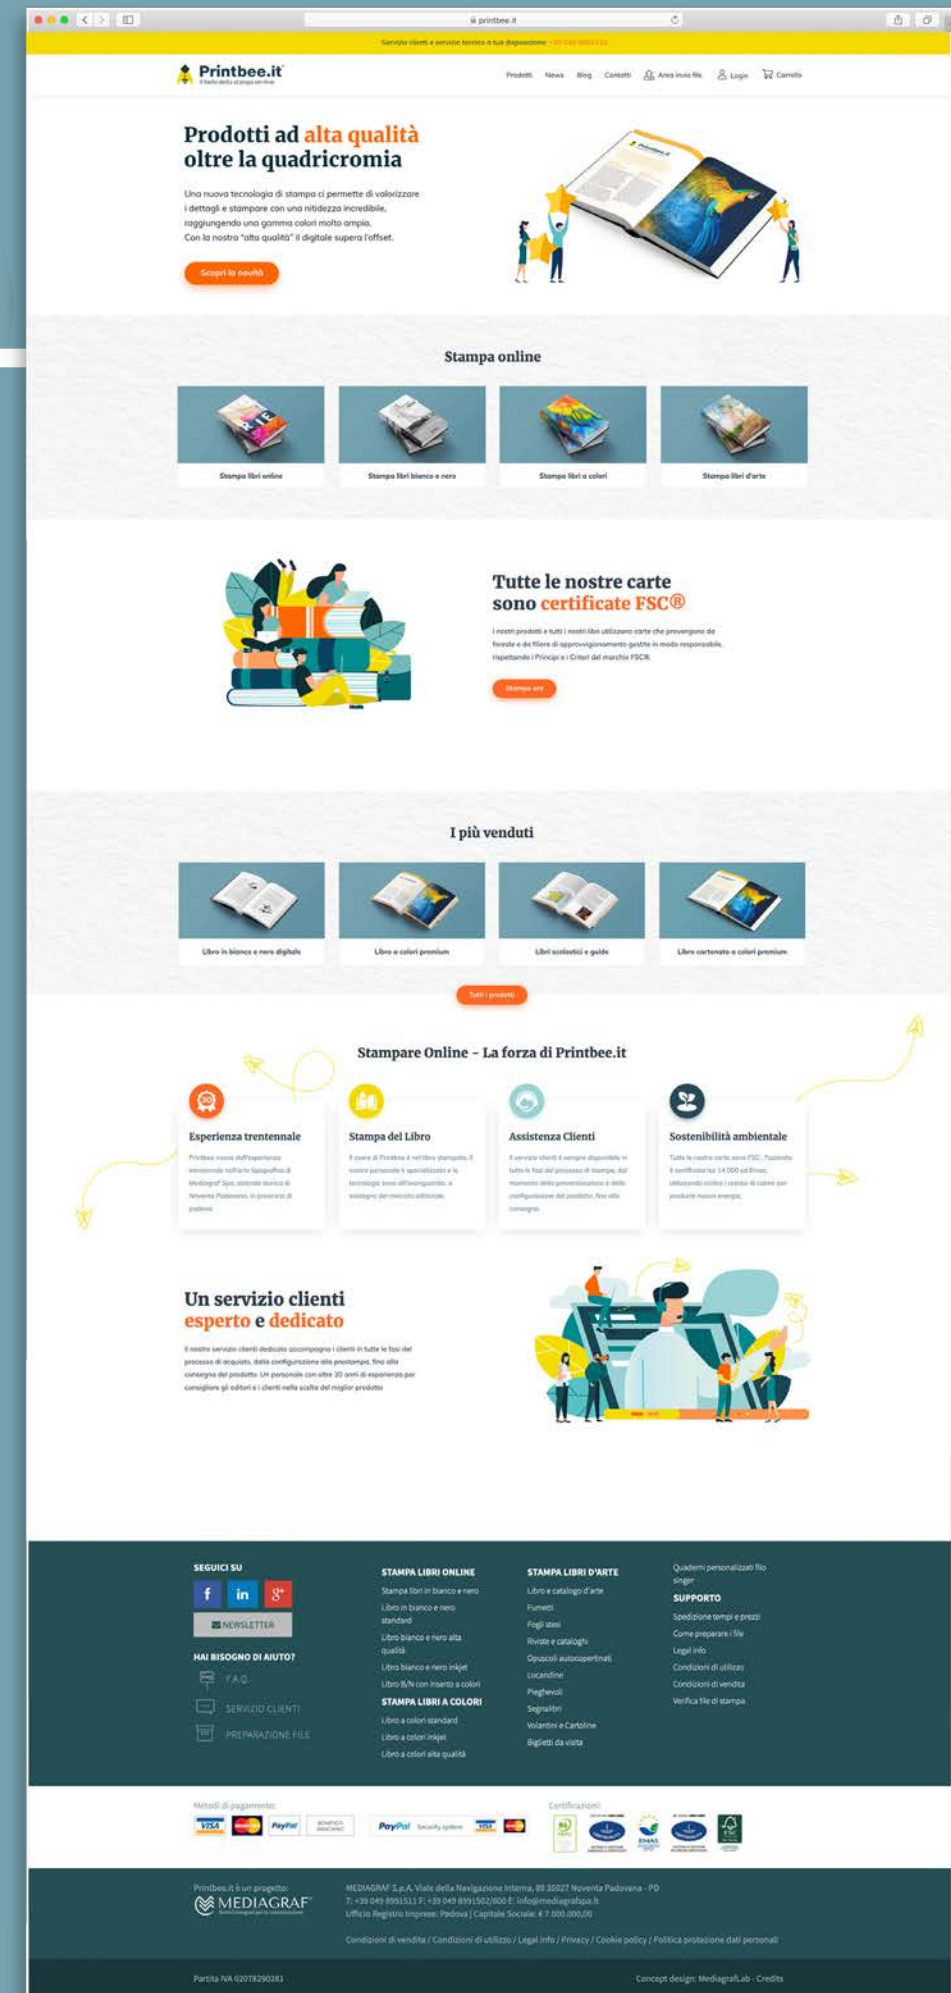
printbee.it

Servizio clienti e servizio tecnico a tua disposizione: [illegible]

Printbee.it

Prodotti News Blog Contatti Area invio file Login Carrello

Prodotti ad alta qualità oltre la quadricromia

Una nuova tecnologia di stampa ci permette di valorizzare i dettagli e stampare con una nitidezza incredibile, raggiungendo una gamma colori molto ampia. Con la nostra "alta qualità" il digitale supera l'offset.

Scopri le novità

Stampa online

Stampa libri online
Stampa libri bianco e nero
Stampa libri a colori
Stampa libri d'arte

Tutte le nostre carte sono certificate FSC®

I nostri prodotti e tutti i nostri libri utilizzano carte che provengono da foreste e da filiere di approvvigionamento gestite in modo responsabile, rispettando i Principi e i Criteri del marchio FSC®.

Stampa ora

I più venduti

Libro in bianco e nero digitale
Libro a colori premium
Libri scolastici e guide
Libro cartonato a colori premium

Tutti i prodotti

Stampare Online - La forza di Printbee.it

Esperienza trentennale
Stampa del Libro
Assistenza Clienti
Sostenibilità ambientale

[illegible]

Un servizio clienti esperto e dedicato

Il nostro servizio clienti dedicato accompagna i clienti in tutte le fasi del processo di acquisto, dalla configurazione alla prestampa, fino alla consegna del prodotto. Un personale con oltre 30 anni di esperienza per consigliare gli editori e i clienti nella scelta del miglior prodotto

SEGUICI SU
NEWSLETTER
HAI BISOGNO DI AIUTO?
F.A.Q.
SERVIZIO CLIENTI
PREPARAZIONE FILE

STAMPA LIBRI ONLINE
Stampa libri in bianco e nero
Libro in bianco e nero standard
Libro bianco e nero alta qualità
Libro bianco e nero inkjet
Libro B/N con inserto a colori
STAMPA LIBRI A COLORI
Libro a colori standard
Libro a colori inkjet
Libro a colori alta qualità

STAMPA LIBRI D'ARTE
Libro e catalogo d'arte
Fumetti
Fogli stesi
Riviste e cataloghi
Opuscoli autocopertinati
Locandine
Pieghevoli
Segnalibri
Volantini e Cartoline
Biglietti da visita

Quaderni personalizzati filo singer
SUPPORTO
Spedizione tempi e prezzi
Come preparare i file
Legal info
Condizioni di utilizzo
Condizioni di vendita
Verifica file di stampa

Metodi di pagamento:
Certificazioni:

Printbee.it è un progetto:
MEDIAGRAF
MEDIAGRAF S.p.A. Viale della Navigazione Interna, 89 35027 Noventa Padovana - PD
T: +39 049 8991511 F: +39 049 8991502/800 E: info@mediagrafspa.it
Ufficio Registro Imprese: Padova | Capitale Sociale: € 7.000.000,00
Condizioni di vendita / Condizioni di utilizzo / Legal info / Privacy / Cookie policy / Politica protezione dati personali

Partita IVA 02078290281
Concept design: MediagrafLab - Credits